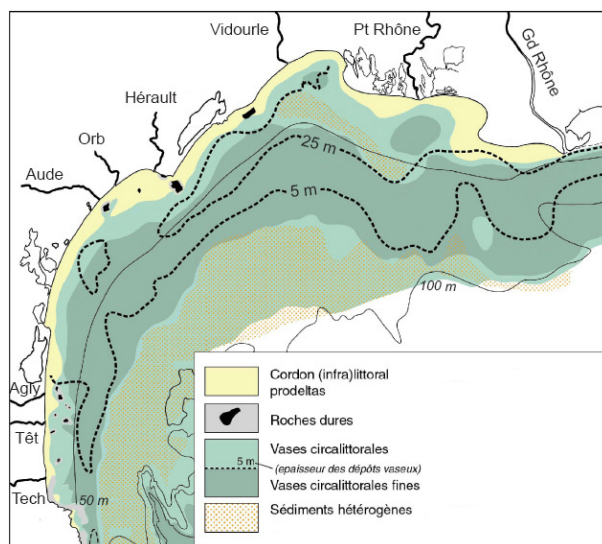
Vidourle
Pt Rhône
Gd Rhône
Hérault
Orb
Aude
25 m
5 m
100 m
Agly
Têt
Tech
50 m

Cordon (infra)littoral prodeltas
Roches dures
Vases circalittorales
5 m
(epaisseur des dépôts vaseux)
Vases circalittorales fines
Sédiments hétérogènes